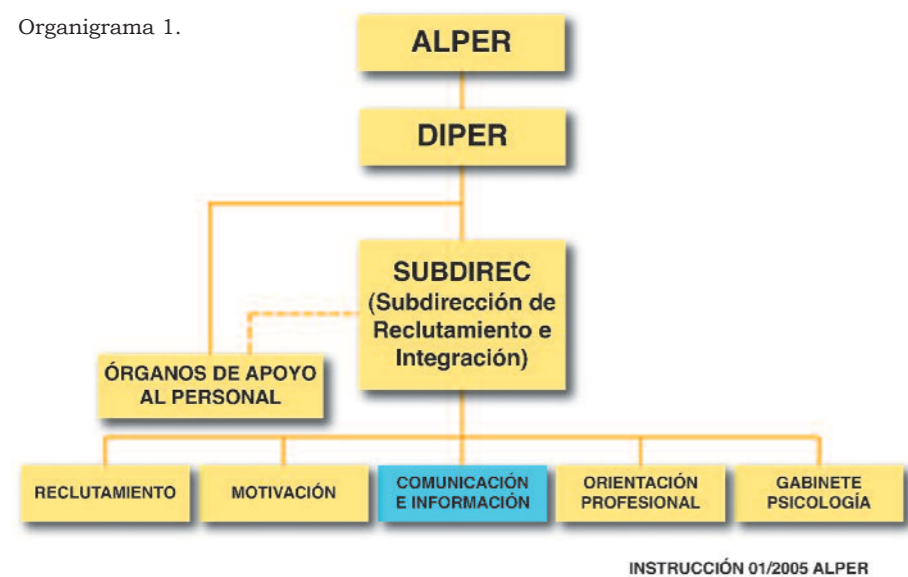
Organigrama 1.

ALPER

DIPER

SUBDIREC (Subdirección de Reclutamiento e Integración)

ÓRGANOS DE APOYO AL PERSONAL

RECLUTAMIENTO

MOTIVACIÓN

COMUNICACIÓN E INFORMACIÓN

ORIENTACIÓN PROFESIONAL

GABINETE PSICOLOGÍA

INSTRUCCIÓN 01/2005 ALPER